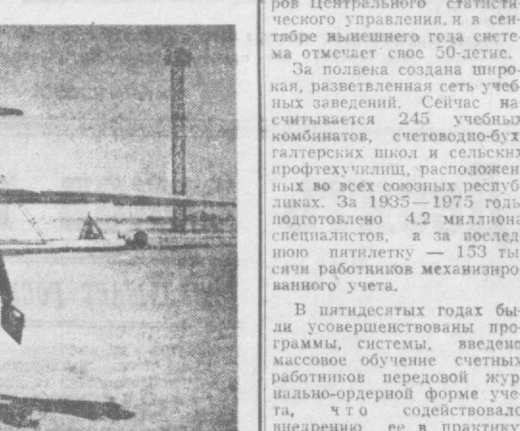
ров Центрального статистического управления, и в сентябре нынешнего года система отмечает свое 50-летие.

За полвека создана широкая, разветвленная сеть учебных заведений. Сейчас на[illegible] считывается 245 учебных комбинатов, счетоводно-бухгалтерских школ и сельских профтехучилищ, расположенных во всех союзных республиках. За 1935—1975 годы подготовлено 4,2 миллиона специалистов, а за последнюю пятилетку — 153 тысячи работников механизированного учета.

В пятидесятых годах были усовершенствованы программы, системы, введено массовое обучение счетных работников передовой журнально-ордерной форме учета, что содействовало внедрению ее в практику